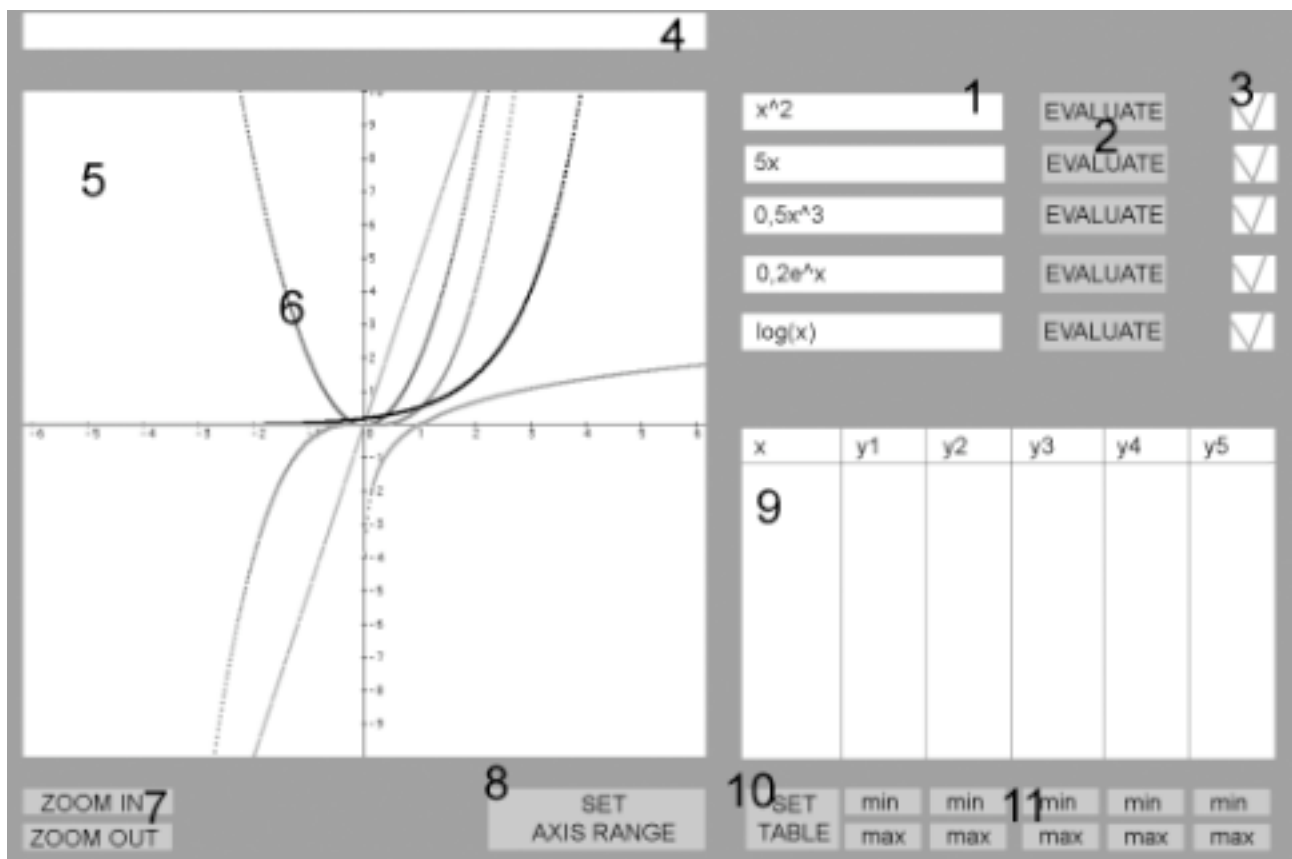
4

5

6

1
x^2
EVALUATE
2
3
5x
EVALUATE
0,5x^3
EVALUATE
0,2e^x
EVALUATE
log(x)
EVALUATE

| x | y1 | y2 | y3 | y4 | y5 |
|---|---|---|---|---|---|

9

-6 -5 -4 -3 -2 -1 0 1 2 3 4 5 6

9 8 7 6 5 4 3 2 1 -1 -2 -3 -4 -5 -6 -7 -8 -9

ZOOM IN 7
ZOOM OUT

8
SET AXIS RANGE

10 SET TABLE
min max
min max
11 min max
min max
min max